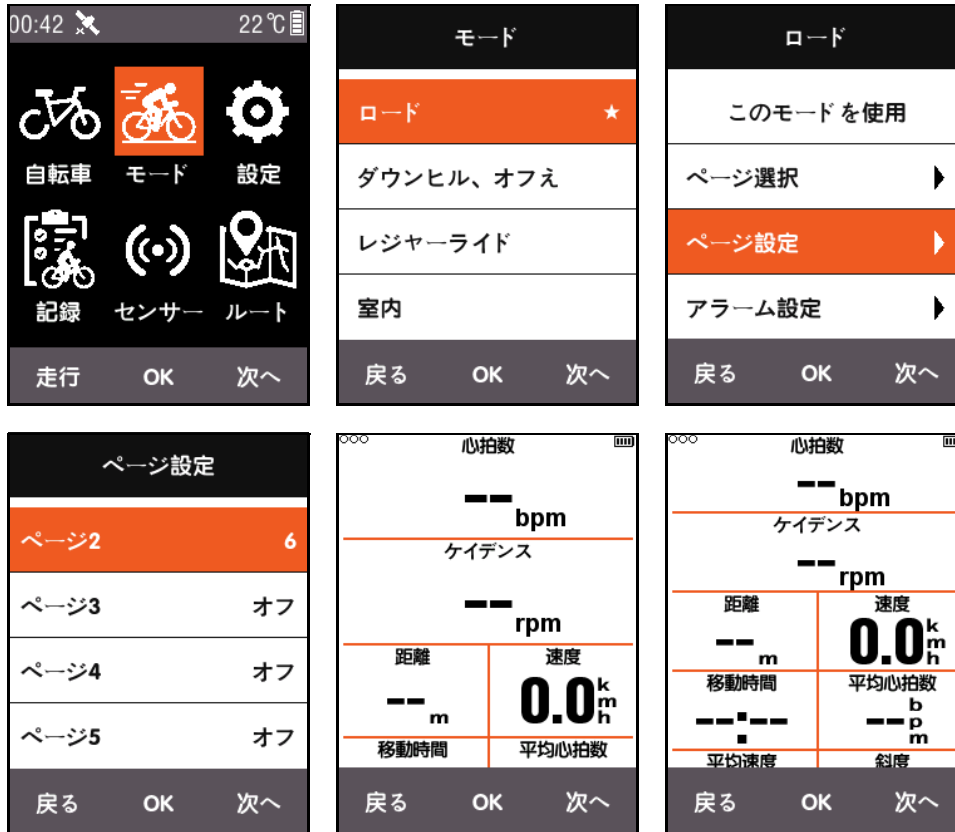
00:42 22℃

自転車 モード 設定

記録 センサー ルート

走行 OK 次へ

モード

ロード ★

ダウンヒル、オフえ

レジャーライド

室内

戻る OK 次へ

ロード

このモードを使用

ページ選択

ページ設定

アラーム設定

戻る OK 次へ

ページ設定

ページ2 6

ページ3 オフ

ページ4 オフ

ページ5 オフ

戻る OK 次へ

心拍数

-- bpm

ケイデンス

-- rpm

距離

-- m

速度

0.0 kmh

移動時間

平均心拍数

戻る OK 次へ

心拍数

-- bpm

ケイデンス

-- rpm

距離

-- m

速度

0.0 kmh

移動時間

--:--

平均心拍数

-- bpm

平均速度

斜度

戻る OK 次へ